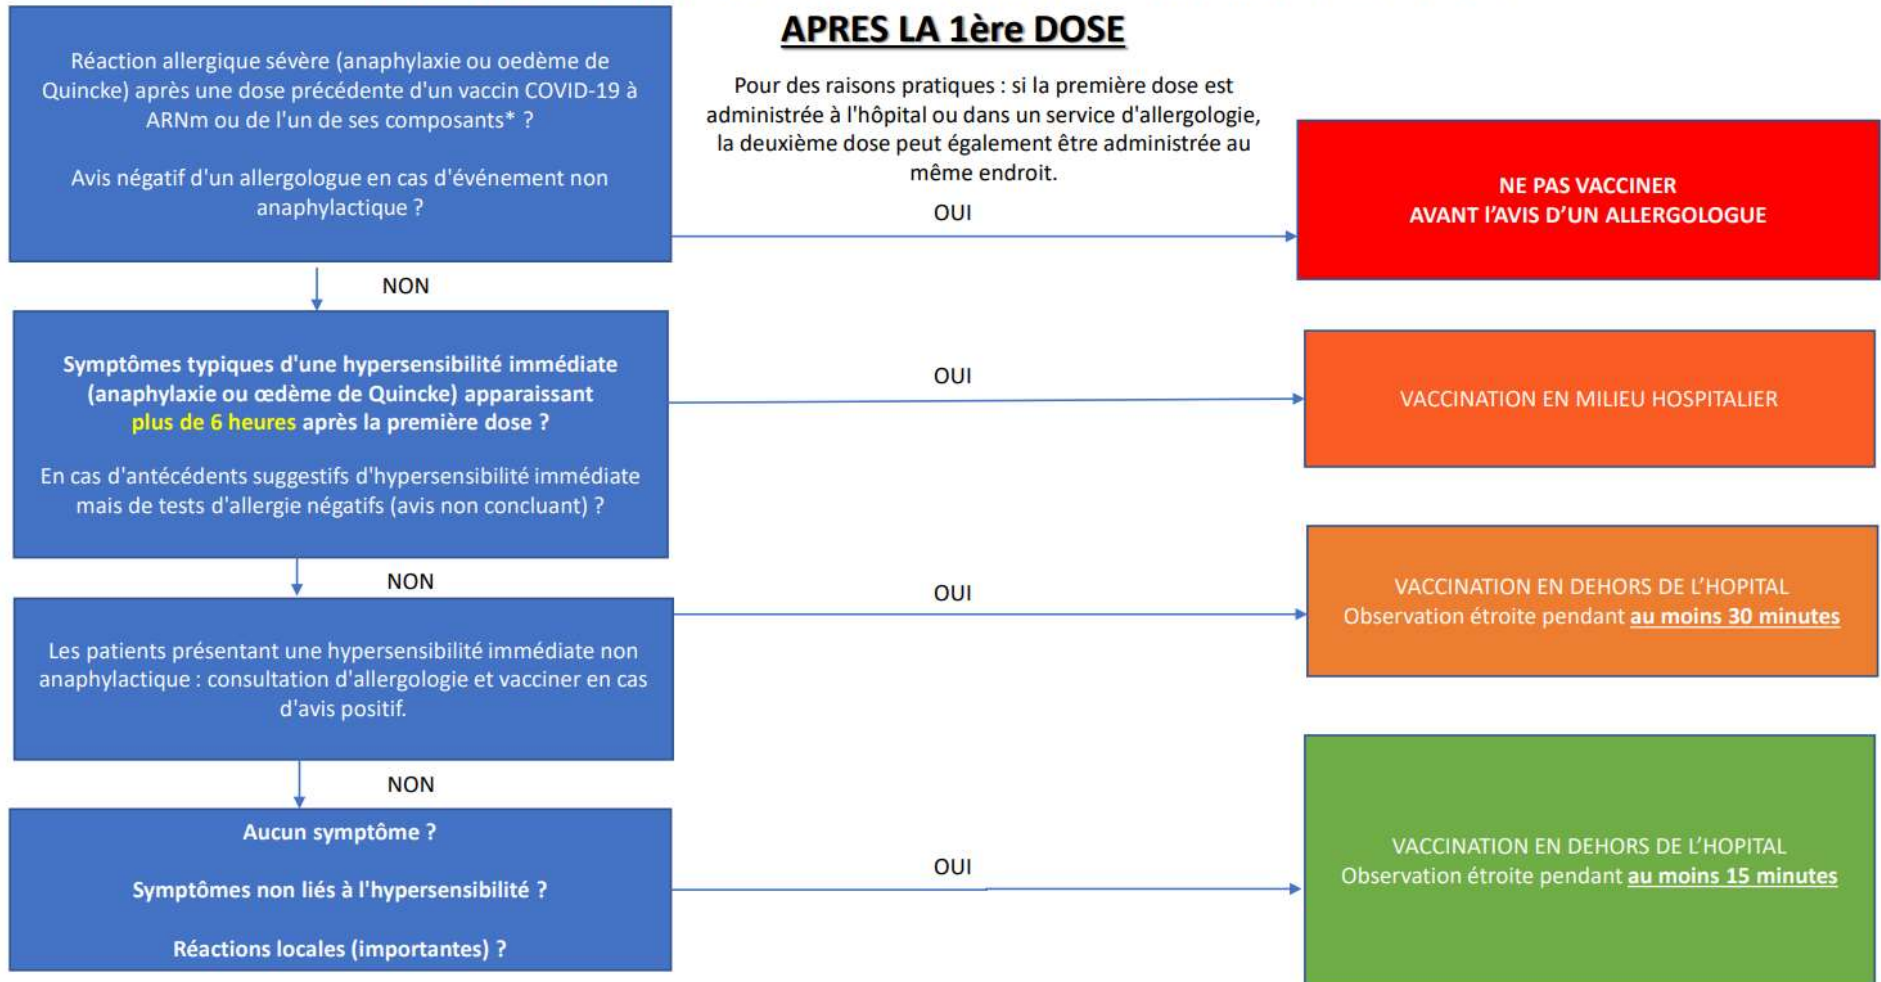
APRES LA 1ère DOSE

Pour des raisons pratiques : si la première dose est administrée à l'hôpital ou dans un service d'allergologie, la deuxième dose peut également être administrée au même endroit.

Réaction allergique sévère (anaphylaxie ou oedème de Quincke) après une dose précédente d'un vaccin COVID-19 à ARNm ou de l'un de ses composants* ?

Avis négatif d'un allergologue en cas d'événement non anaphylactique ?

OUI

NE PAS VACCINER
AVANT L'AVIS D'UN ALLERGOLOGUE

NON

Symptômes typiques d'une hypersensibilité immédiate (anaphylaxie ou œdème de Quincke) apparaissant plus de 6 heures après la première dose ?

En cas d'antécédents suggestifs d'hypersensibilité immédiate mais de tests d'allergie négatifs (avis non concluant) ?

OUI

VACCINATION EN MILIEU HOSPITALIER

NON

Les patients présentant une hypersensibilité immédiate non anaphylactique : consultation d'allergologie et vacciner en cas d'avis positif.

OUI

VACCINATION EN DEHORS DE L'HOPITAL
Observation étroite pendant au moins 30 minutes

NON

Aucun symptôme ?

Symptômes non liés à l'hypersensibilité ?

Réactions locales (importantes) ?

OUI

VACCINATION EN DEHORS DE L'HOPITAL
Observation étroite pendant au moins 15 minutes